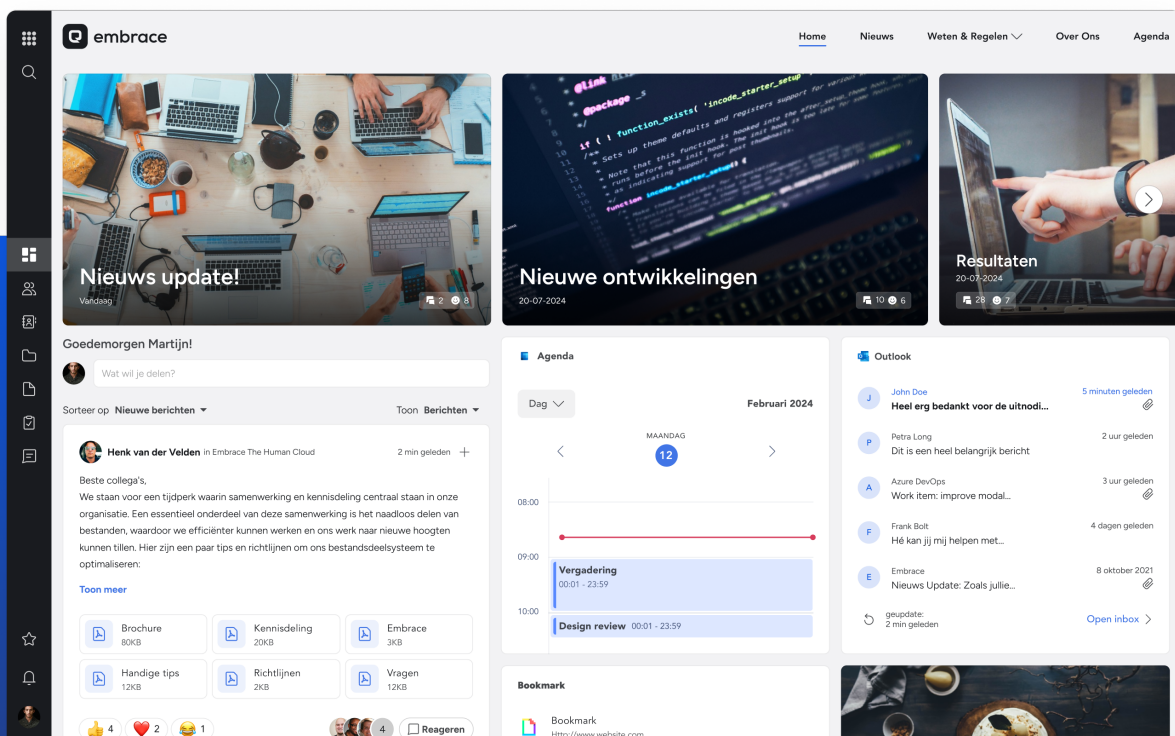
embrace

Home Nieuws Weten & Regelen Over Ons Agenda

Nieuws update!
Vandaag
2 8

Nieuwe ontwikkelingen
20-07-2024
10 6

Resultaten
20-07-2024
28 7

Goedemorgen Martijn!

Wat wil je delen?

Sorteer op Nieuwe berichten
Toon Berichten

Henk van der Velden in Embrace The Human Cloud 2 min geleden

Beste collega's,
We staan voor een tijdperk waarin samenwerking en kennisdeling centraal staan in onze organisatie. Een essentieel onderdeel van deze samenwerking is het naadloos delen van bestanden, waardoor we efficiënter kunnen werken en ons werk naar nieuwe hoogten kunnen tillen. Hier zijn een paar tips en richtlijnen om ons bestandsdeelsysteem te optimaliseren:

Toon meer

| Brochure 80KB | Kennisdeling 20KB | Embrace 3KB |
|---|---|---|
| Handige tips 12KB | Richtlijnen 2KB | Vragen 12KB |

4 2 1 4 Reageren

Agenda

Dag Februari 2024

MAANDAG
12

08:00
09:00
10:00

Vergadering
00:01 - 23:59

Design review 00:01 - 23:59

Outlook

John Doe 5 minuten geleden
Heel erg bedankt voor de uitnodi...

Petra Long 2 uur geleden
Dit is een heel belangrijk bericht

Azure DevOps 3 uur geleden
Work item: improve modal...

Frank Bolt 4 dagen geleden
Hé kan jij mij helpen met...

Embrace 8 oktober 2021
Nieuws Update: Zoals jullie...

geupdate:
2 min geleden
Open inbox

Bookmark

Bookmark
http://www.website.com